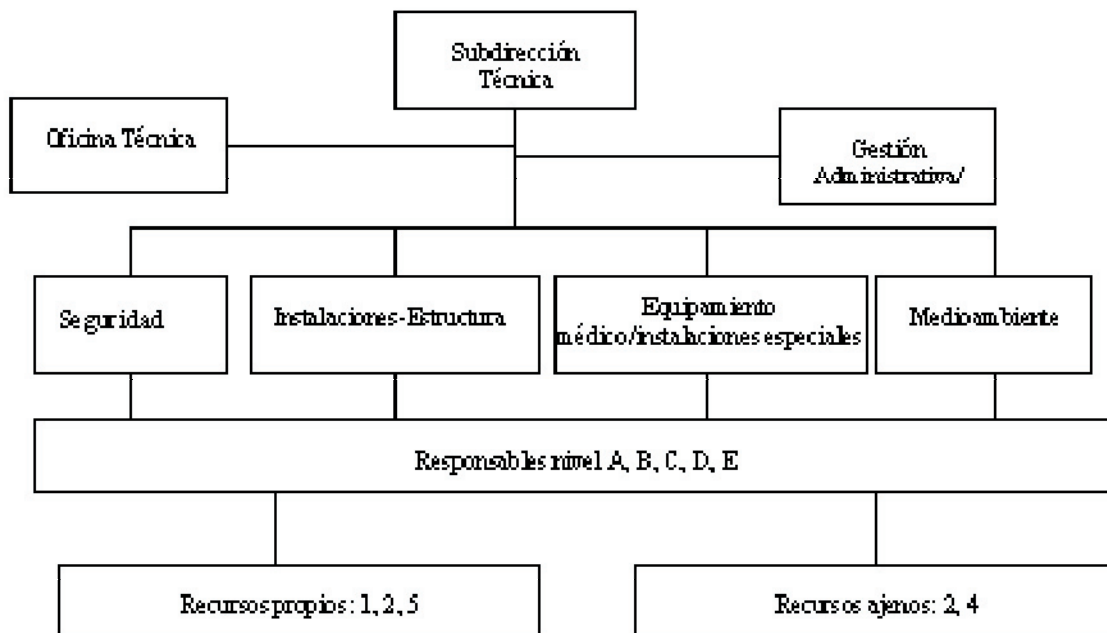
Subdirección Técnica

Oficina Técnica

Gestión Administrativa/

Seguridad

Instalaciones-Estructura

Equipamiento médico/instalaciones especiales

Medioambiente

Responsables nivel A, B, C, D, E

Recursos propios: 1, 2, 5

Recursos ajenos: 2, 4